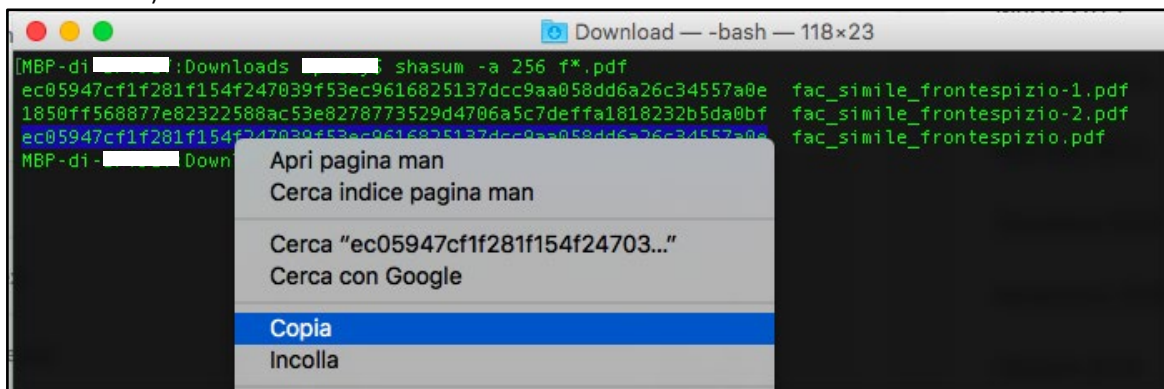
Download — -bash — 118×23

[MBP-di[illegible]:Downloads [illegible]$ shasum -a 256 f*.pdf
ec05947cf1f281f154f247039f53ec9616825137dcc9aa058dd6a26c34557a0e  fac_simile_frontespizio-1.pdf
1850ff568877e82322588ac53e8278773529d4706a5c7deffa1818232b5da0bf  fac_simile_frontespizio-2.pdf
ec05947cf1f281f154f247039f53ec9616825137dcc9aa058dd6a26c34557a0e  fac_simile_frontespizio.pdf
MBP-di-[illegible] Down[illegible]

Apri pagina man
Cerca indice pagina man

Cerca "ec05947cf1f281f154f24703..."
Cerca con Google

Copia
Incolla